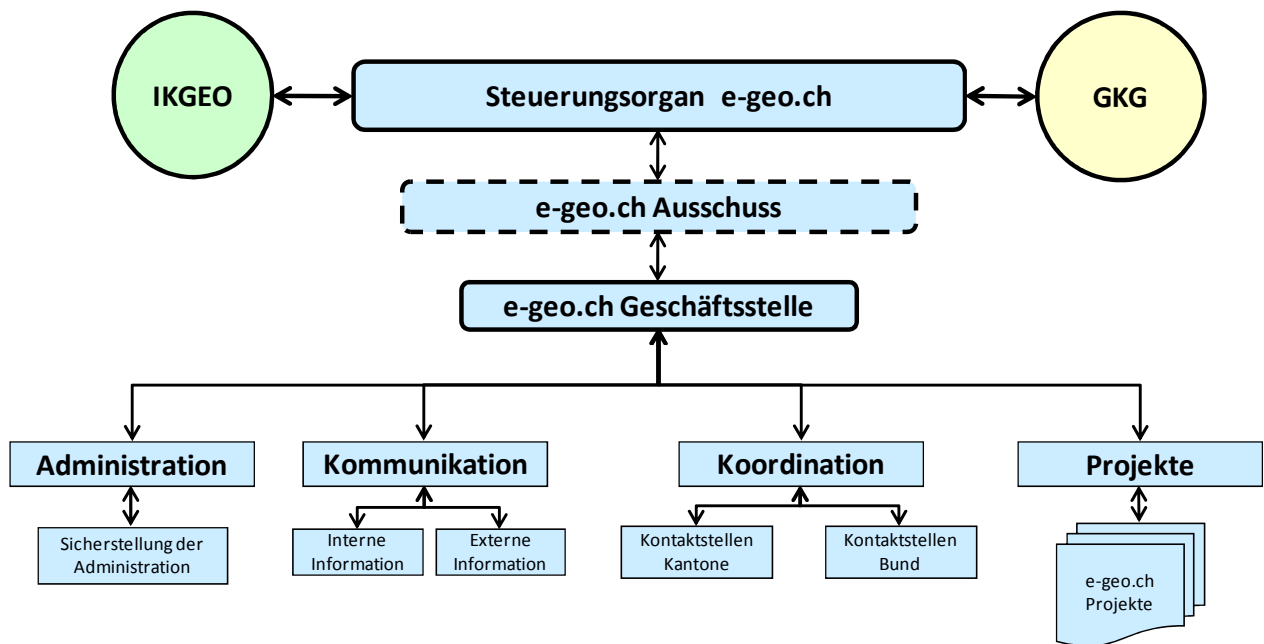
IKGEO

Steuerungsorgan e-geo.ch

GKG

e-geo.ch Ausschuss

e-geo.ch Geschäftsstelle

Administration

Sicherstellung der Administration

Kommunikation

Interne Information

Externe Information

Koordination

Kontaktstellen Kantone

Kontaktstellen Bund

Projekte

e-geo.ch Projekte